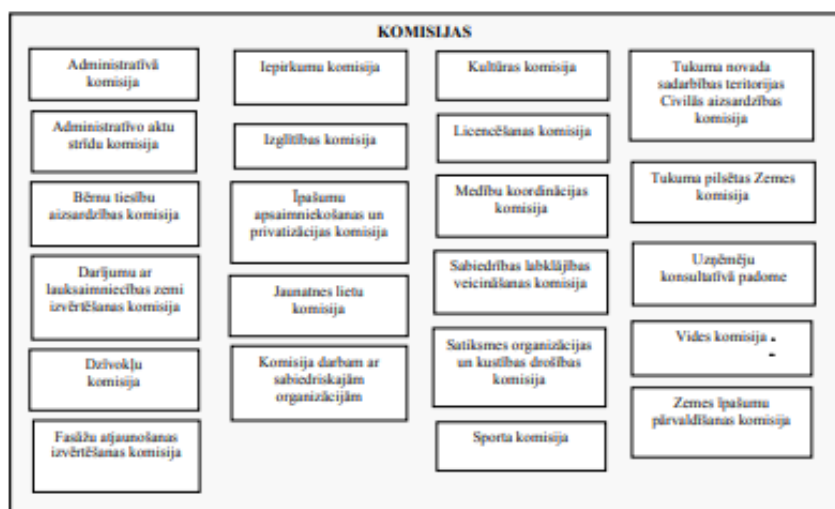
KOMISIJAS

Administratīvā komisija

Administratīvo aktu strīdu komisija

Bērnu tiesību aizsardzības komisija

Darījumu ar lauksaimniecības zemi izvērtēšanas komisija

Dzīvokļu komisija

Fasāžu atjaunošanas izvērtēšanas komisija

Iepirkumu komisija

Izglītības komisija

Īpašumu apsaimniekošanas un privatizācijas komisija

Jaunatnes lietu komisija

Komisija darbam ar sabiedriskajām organizācijām

Kultūras komisija

Licencēšanas komisija

Medību koordinācijas komisija

Sabiedrības labklājības veicināšanas komisija

Satiksmes organizācijas un kustības drošības komisija

Sporta komisija

Tukuma novada sadarbības teritorijas Civilās aizsardzības komisija

Tukuma pilsētas Zemes komisija

Uzņēmēju konsultatīvā padome

Vides komisija

Zemes īpašumu pārvaldīšanas komisija